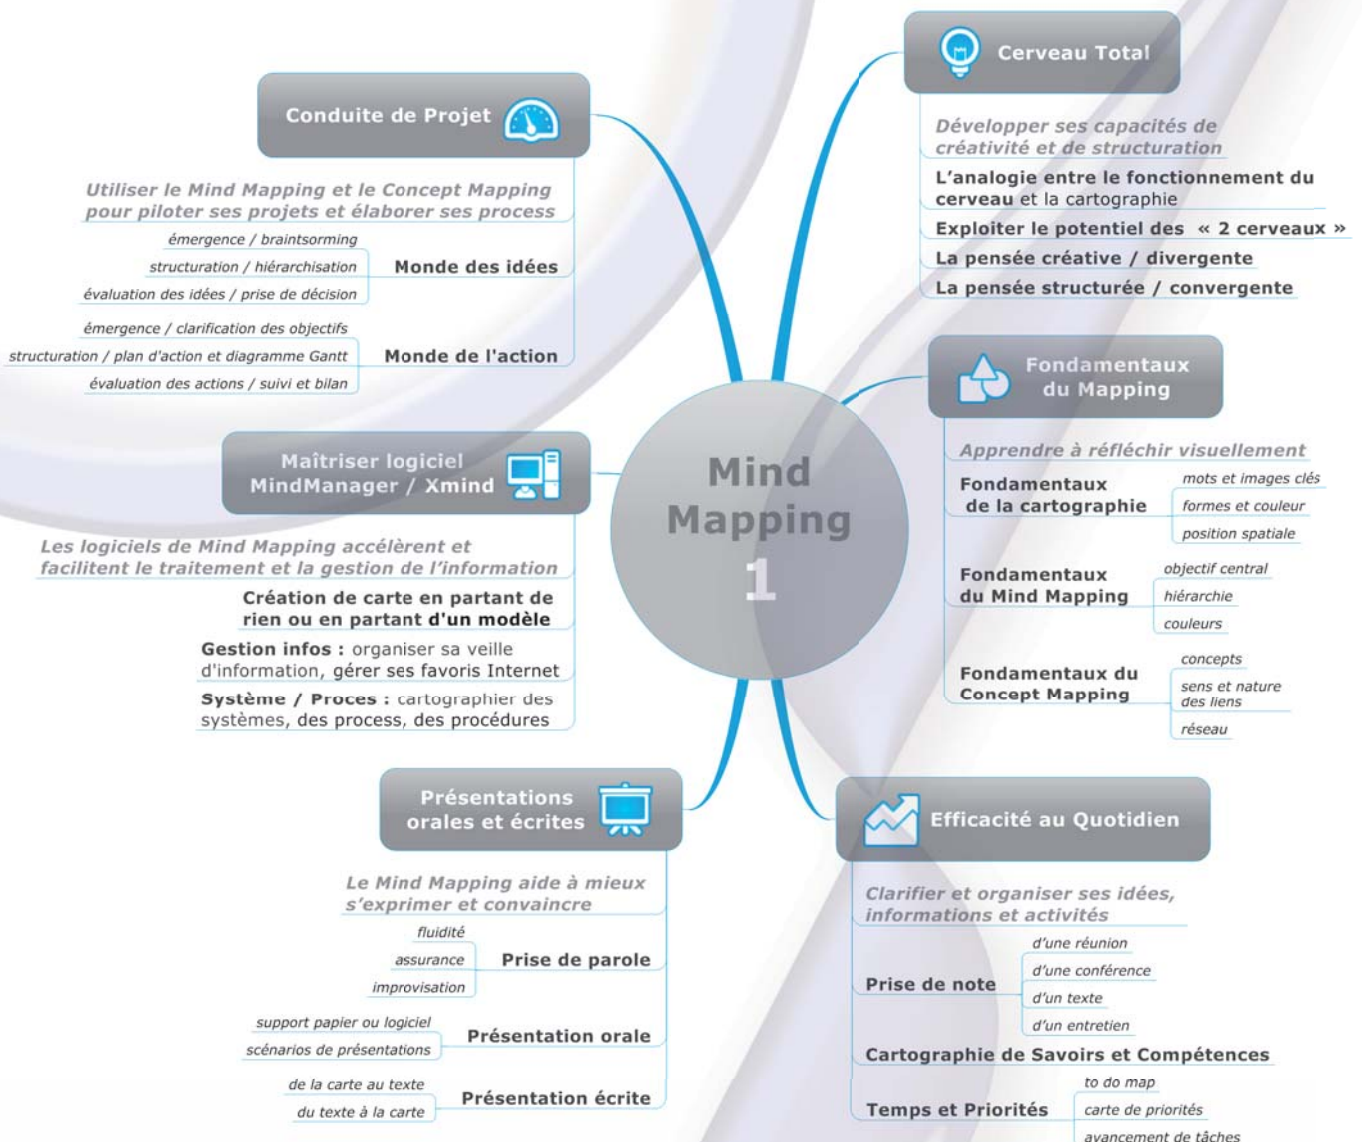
Mind Mapping 1

Conduite de Projet

Utiliser le Mind Mapping et le Concept Mapping pour piloter ses projets et élaborer ses process

Monde des idées
émergence / braintsorming
structuration / hiérarchisation
évaluation des idées / prise de décision

Monde de l'action
émergence / clarification des objectifs
structuration / plan d'action et diagramme Gantt
évaluation des actions / suivi et bilan

Maîtriser logiciel MindManager / Xmind

Les logiciels de Mind Mapping accélèrent et facilitent le traitement et la gestion de l'information

Création de carte en partant de rien ou en partant d'un modèle

Gestion infos : organiser sa veille d'information, gérer ses favoris Internet

Système / Proces : cartographier des systèmes, des process, des procédures

Présentations orales et écrites

Le Mind Mapping aide à mieux s'exprimer et convaincre

Prise de parole
fluidité
assurance
improvisation

Présentation orale
support papier ou logiciel
scénarios de présentations

Présentation écrite
de la carte au texte
du texte à la carte

Cerveau Total

Développer ses capacités de créativité et de structuration

L'analogie entre le fonctionnement du cerveau et la cartographie

Exploiter le potentiel des « 2 cerveaux »

La pensée créative / divergente

La pensée structurée / convergente

Fondamentaux du Mapping

Apprendre à réfléchir visuellement

Fondamentaux de la cartographie
mots et images clés
formes et couleur
position spatiale

Fondamentaux du Mind Mapping
objectif central
hiérarchie
couleurs

Fondamentaux du Concept Mapping
concepts
sens et nature des liens
réseau

Efficacité au Quotidien

Clarifier et organiser ses idées, informations et activités

Prise de note
d'une réunion
d'une conférence
d'un texte
d'un entretien

Cartographie de Savoirs et Compétences

Temps et Priorités
to do map
carte de priorités
avancement de tâches